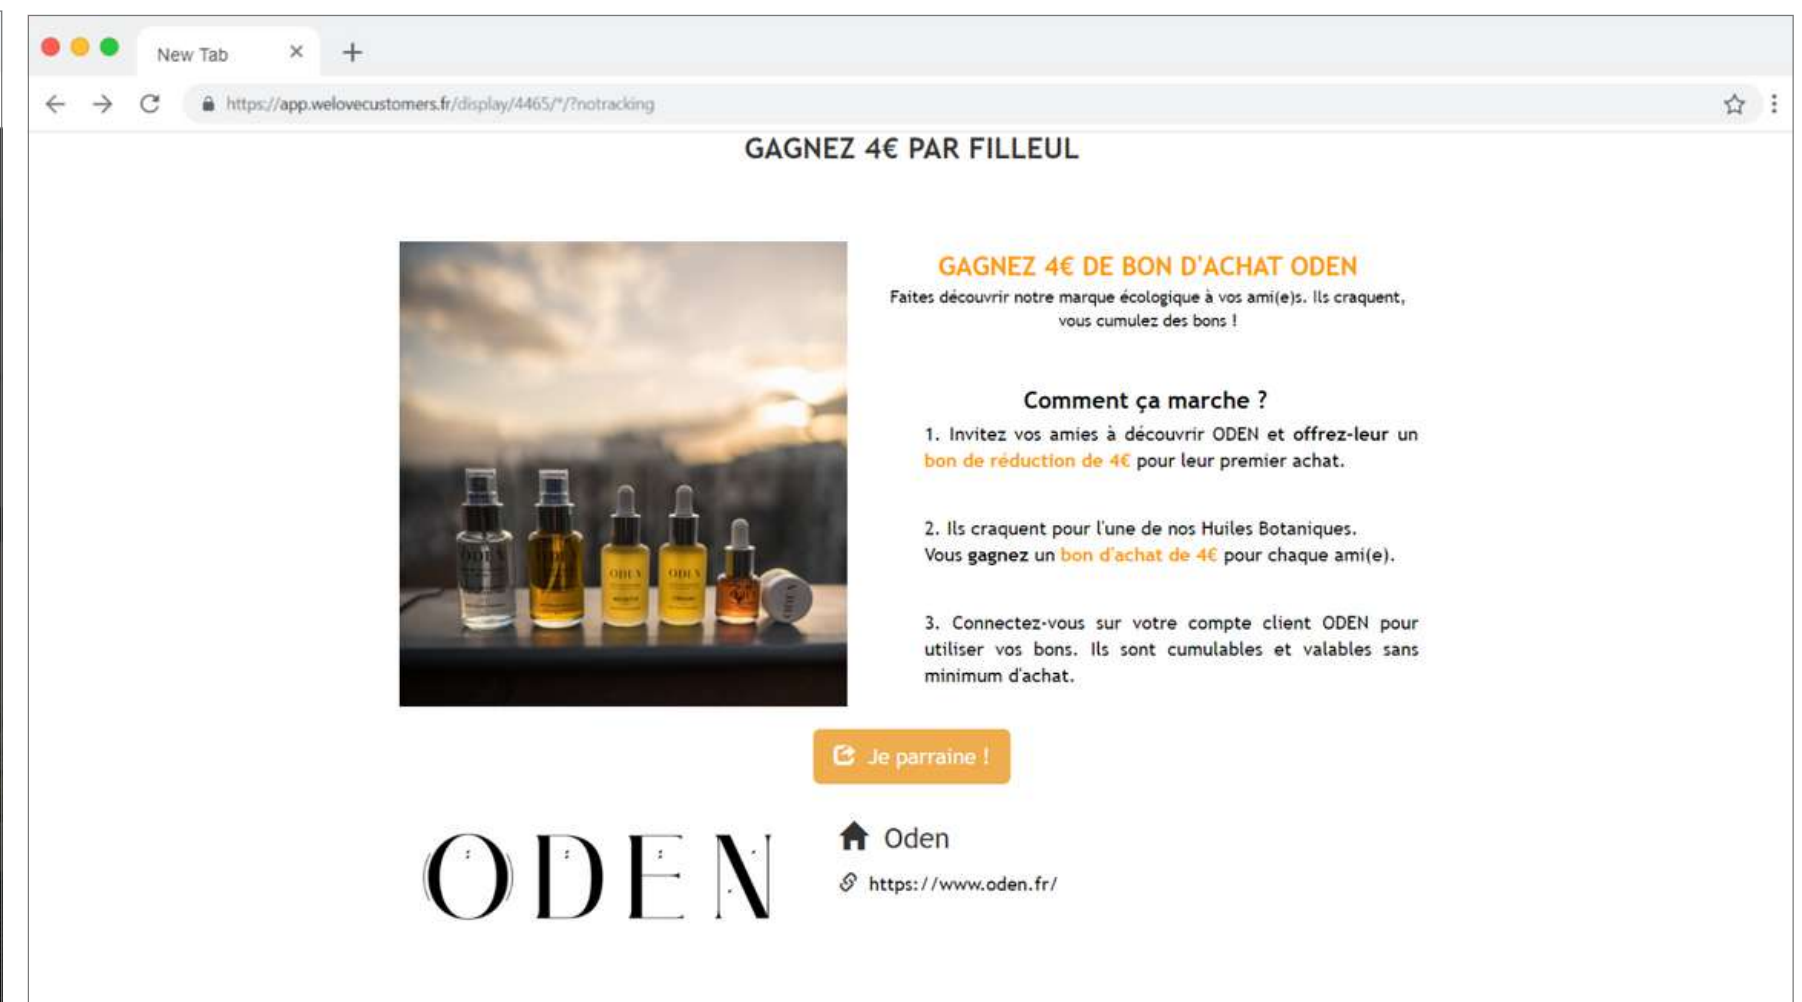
New Tab

https://app.welovecustomers.fr/display/4465/*/?notracking

GAGNEZ 4€ PAR FILLEUL

GAGNEZ 4€ DE BON D'ACHAT ODEN

Faites découvrir notre marque écologique à vos ami(e)s. Ils craquent, vous cumulez des bons !

Comment ça marche ?

1. Invitez vos amies à découvrir ODEN et offrez-leur un bon de réduction de 4€ pour leur premier achat.

2. Ils craquent pour l'une de nos Huiles Botaniques. Vous gagnez un bon d'achat de 4€ pour chaque ami(e).

3. Connectez-vous sur votre compte client ODEN pour utiliser vos bons. Ils sont cumulables et valables sans minimum d'achat.

Je parraine !

ODEN

Oden

https://www.oden.fr/